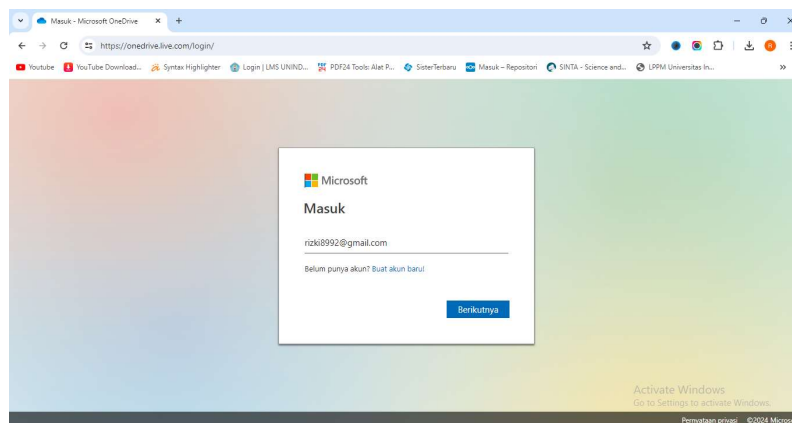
Masuk - Microsoft OneDrive × +

https://onedrive.live.com/login/

Youtube YouTube Download... Syntax Highlighter Login | LMS UNIND... PDF24 Tools: Alat P... SisterTerbaru Masuk – Repositori SINTA - Science and... LPPM Universitas In...

Microsoft

Masuk

rizki8992@gmail.com

Belum punya akun? Buat akun baru!

Berikutnya

Activate Windows
Go to Settings to activate Windows.

Pernyataan privasi ©2024 Micros